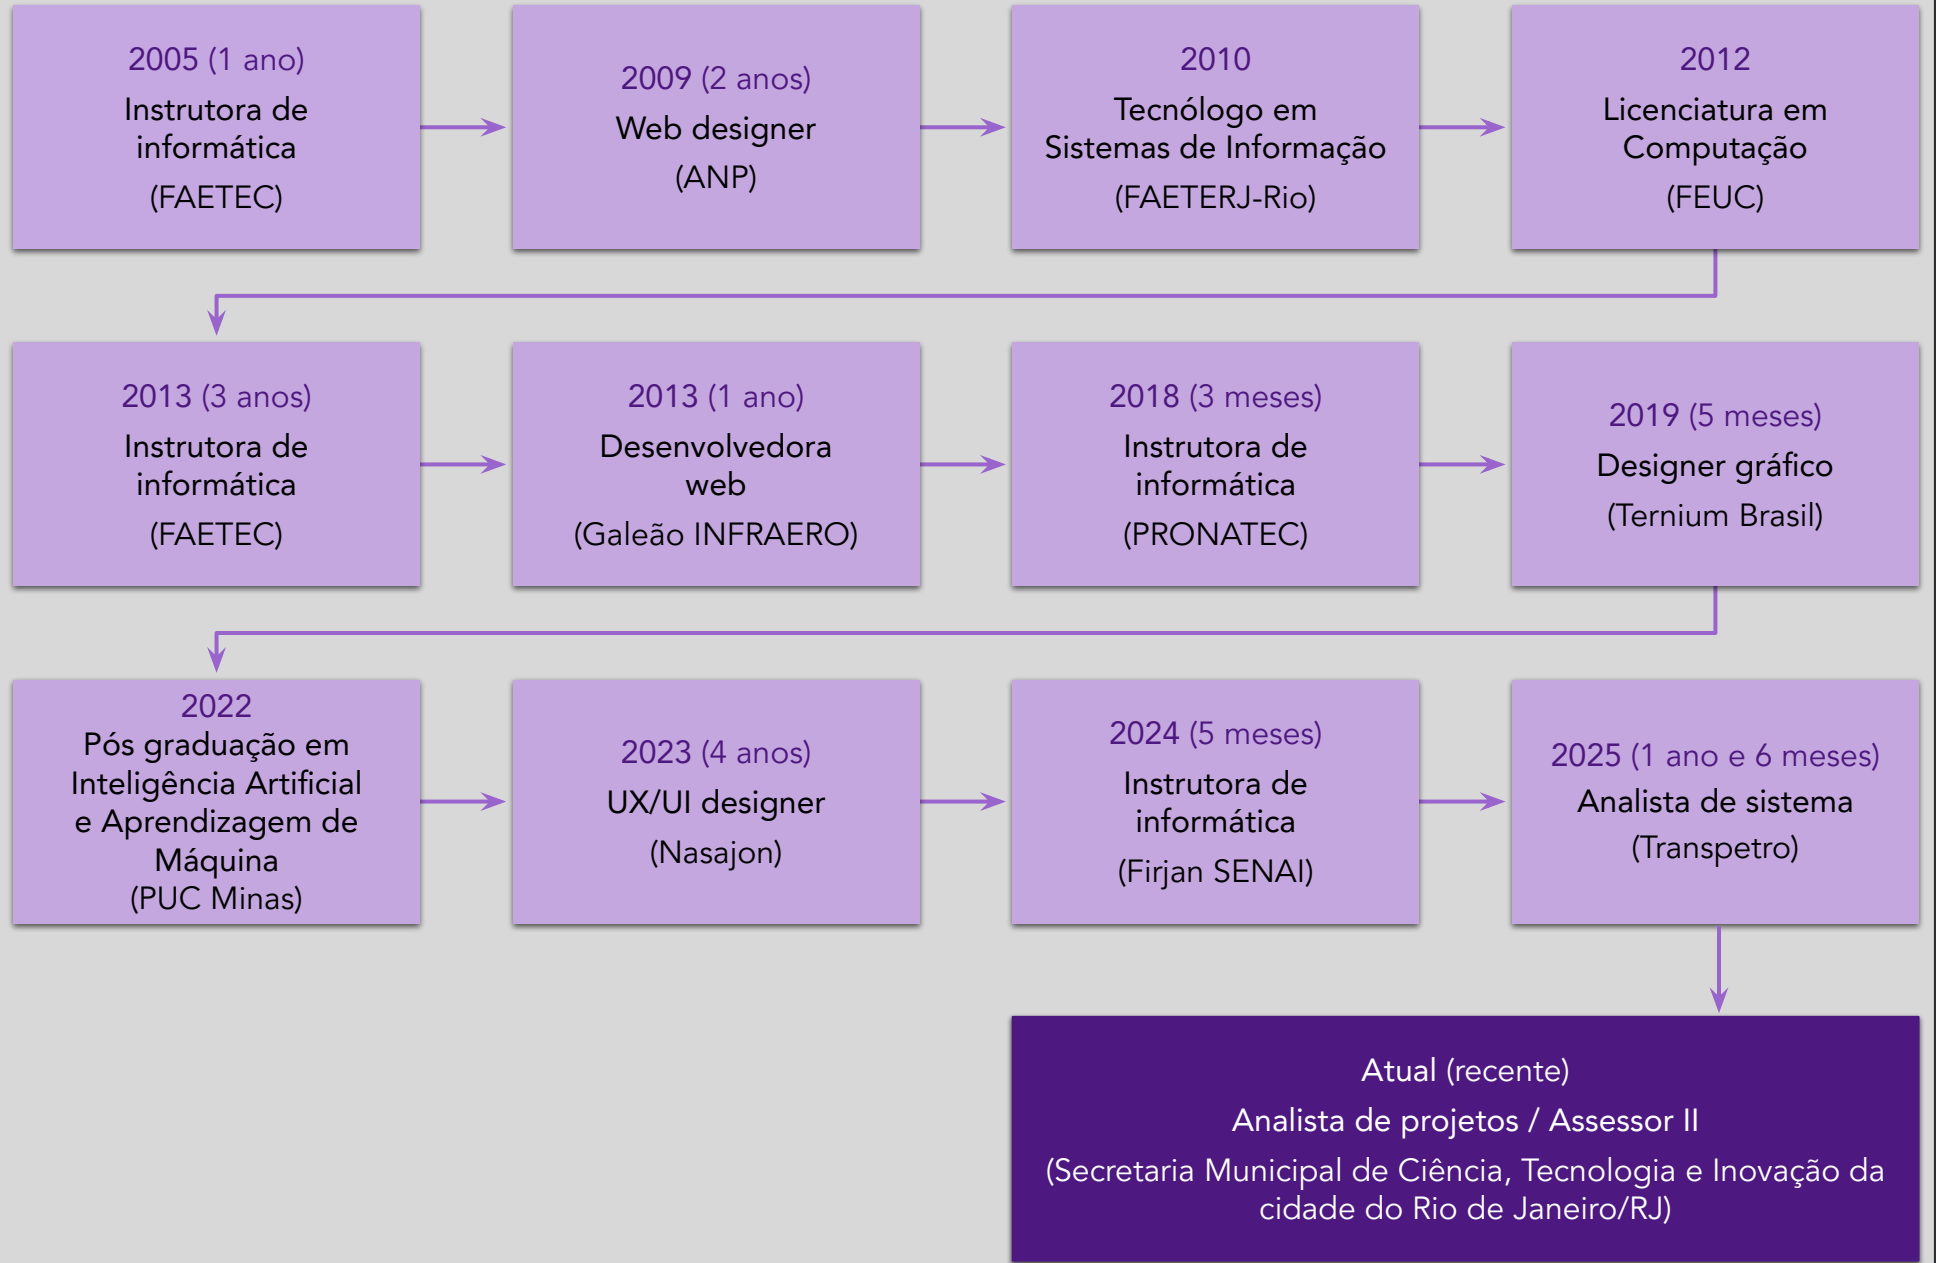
2005 (1 ano)
Instrutora de informática
(FAETEC)

2009 (2 anos)
Web designer
(ANP)

2010
Tecnólogo em Sistemas de Informação
(FAETERJ-Rio)

2012
Licenciatura em Computação
(FEUC)

2013 (3 anos)
Instrutora de informática
(FAETEC)

2013 (1 ano)
Desenvolvedora web
(Galeão INFRAERO)

2018 (3 meses)
Instrutora de informática
(PRONATEC)

2019 (5 meses)
Designer gráfico
(Ternium Brasil)

2022
Pós graduação em Inteligência Artificial e Aprendizagem de Máquina
(PUC Minas)

2023 (4 anos)
UX/UI designer
(Nasajon)

2024 (5 meses)
Instrutora de informática
(Firjan SENAI)

2025 (1 ano e 6 meses)
Analista de sistema
(Transpetro)

Atual (recente)
Analista de projetos / Assessor II
(Secretaria Municipal de Ciência, Tecnologia e Inovação da cidade do Rio de Janeiro/RJ)